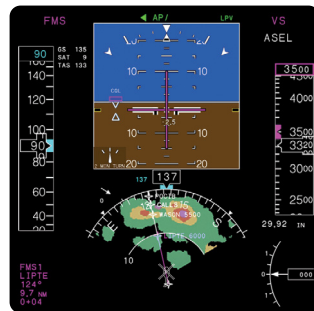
FMS
AP/
LPV
VS
ASEL
90
GS 135
SAT 9
TAS 133
3500
140
120
100
90
80
60
40
20
10
10
10
10
10
10
10
10
20
20
CDI
2 MIN TURN
4000
3500
3320
3000
2500
137
137
5500
6000
10
29.92 IN
1
1
2
000
FMS1
LIPTE
124°
9.7 NM
0+04